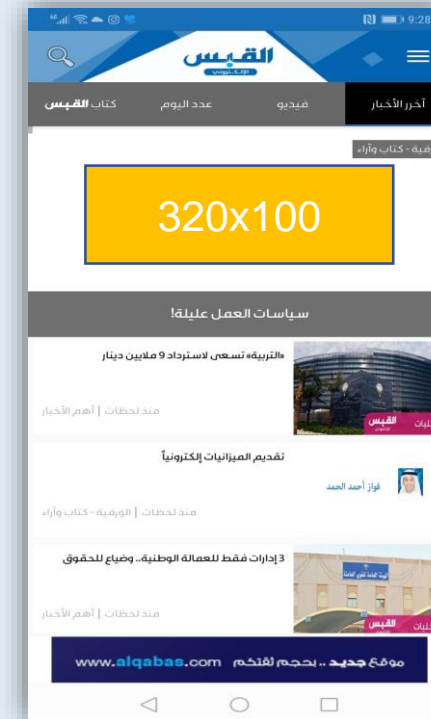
9:28

القبس
الإلكتروني

آخر الأخبار
فيديو
عدد اليوم
كتاب القبس

رقية - كتاب وآراء

320x100

سياسات العمل عليلة!

«التربية» تسعى لاسترداد 9 ملايين دينار
منذ لحظات | أهم الأخبار

تقديم الميزانيات إلكترونياً
فواز أحمد الحمد
منذ لحظات | الورقية - كتاب وآراء

3 إدارات فقط للعمالة الوطنية.. وضياع للحقوق
منذ لحظات | أهم الأخبار

موقع جديد .. بحجم ثقتكم www.alqabas.com